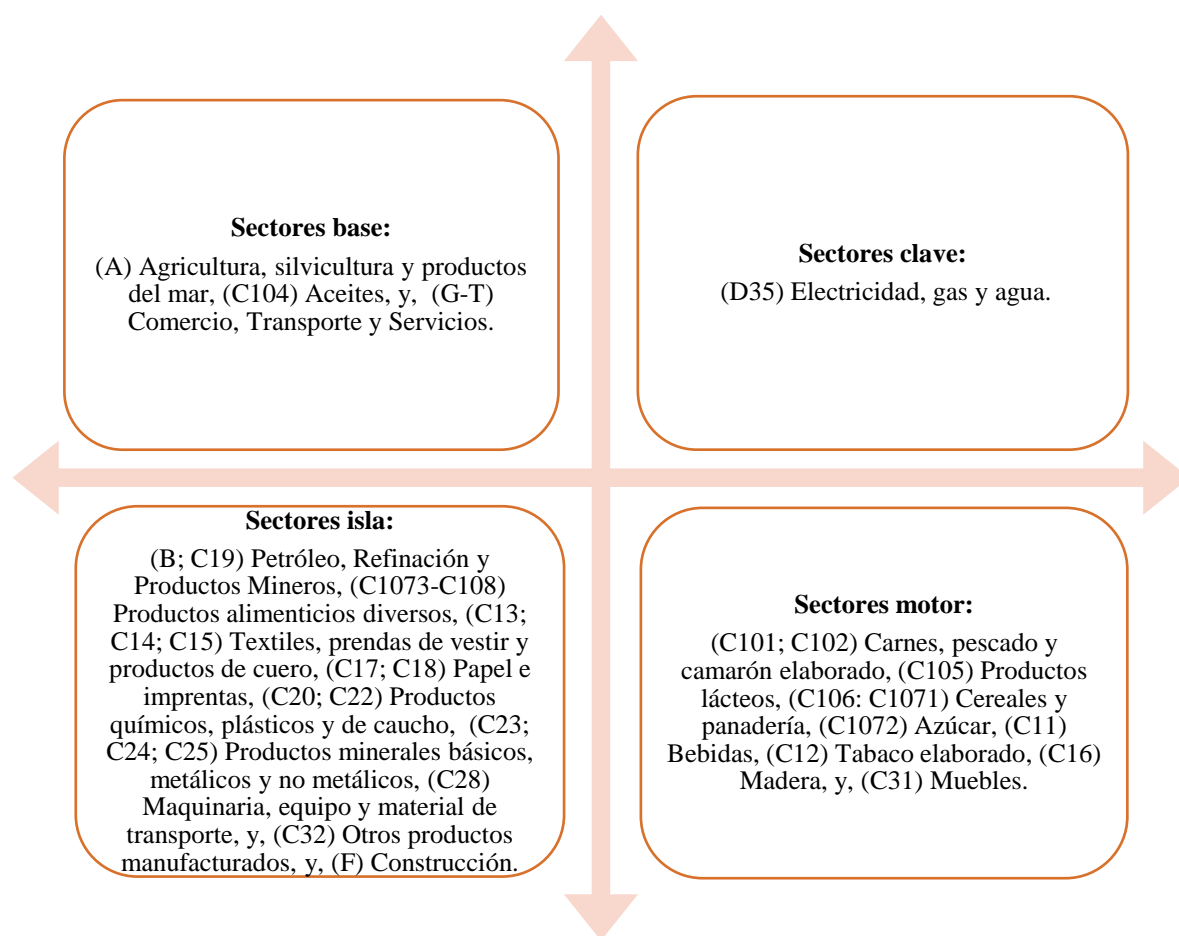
**Sectores base:**
(A) Agricultura, silvicultura y productos del mar, (C104) Aceites, y, (G-T) Comercio, Transporte y Servicios.

**Sectores clave:**
(D35) Electricidad, gas y agua.

**Sectores isla:**
(B; C19) Petróleo, Refinación y Productos Mineros, (C1073-C108) Productos alimenticios diversos, (C13; C14; C15) Textiles, prendas de vestir y productos de cuero, (C17; C18) Papel e imprentas, (C20; C22) Productos químicos, plásticos y de caucho, (C23; C24; C25) Productos minerales básicos, metálicos y no metálicos, (C28) Maquinaria, equipo y material de transporte, y, (C32) Otros productos manufacturados, y, (F) Construcción.

**Sectores motor:**
(C101; C102) Carnes, pescado y camarón elaborado, (C105) Productos lácteos, (C106: C1071) Cereales y panadería, (C1072) Azúcar, (C11) Bebidas, (C12) Tabaco elaborado, (C16) Madera, y, (C31) Muebles.